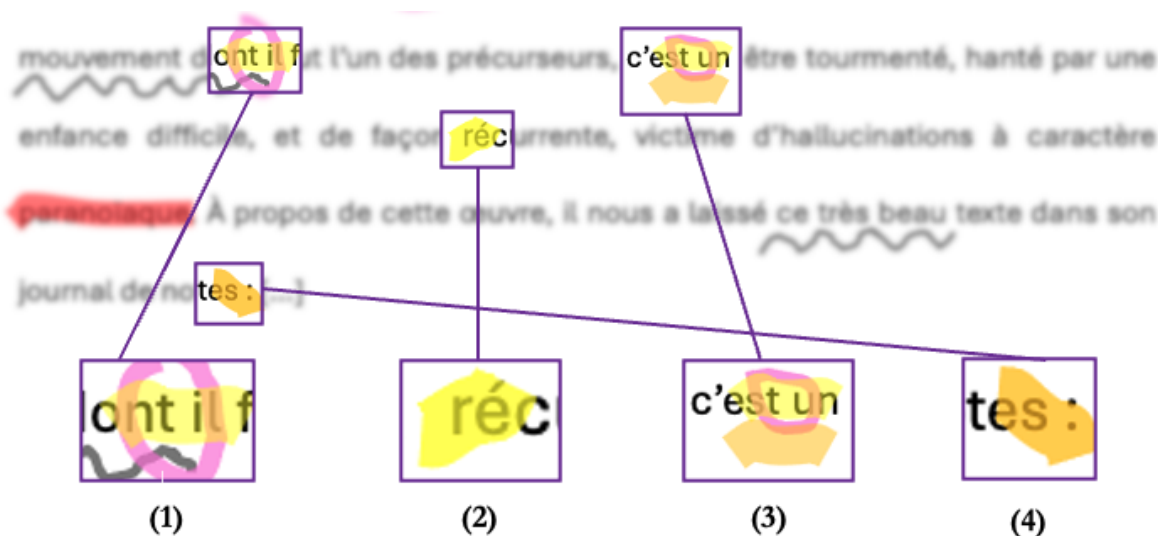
mouvement dont il fut l'un des précurseurs, c'est un être tourmenté, hanté par une enfance difficile, et de façon récurrente, victime d'hallucinations à caractère paranoïaque. À propos de cette oeuvre, il nous a laissé ce très beau texte dans son journal de notes : [...]

lont il f

réc

c'est un

tes :

(1)

(2)

(3)

(4)